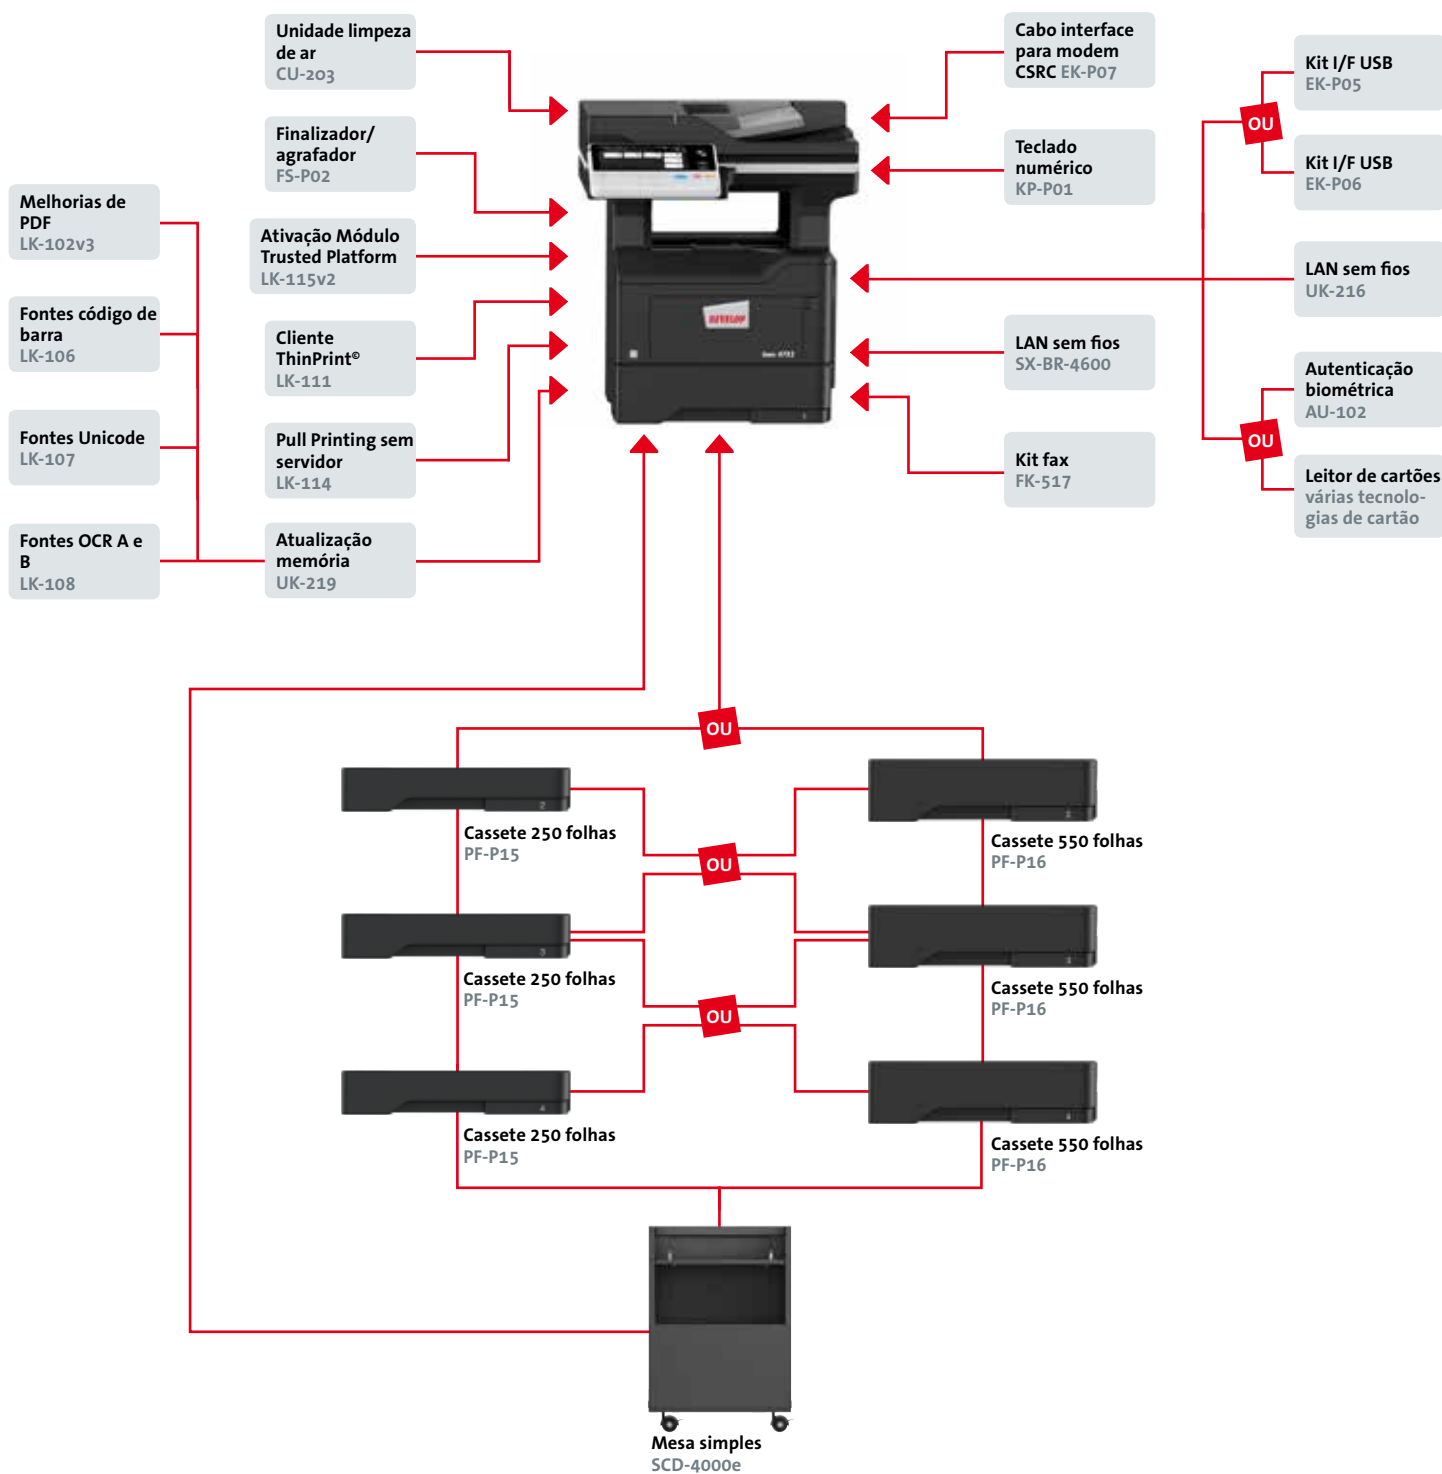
Unidade limpeza de ar
CU-203

Finalizador/ agrafador
FS-P02

Melhorias de PDF
LK-102v3

Ativação Módulo Trusted Platform
LK-115v2

Fontes código de barra
LK-106

Cliente ThinPrint®
LK-111

Fontes Unicode
LK-107

Pull Printing sem servidor
LK-114

Fontes OCR A e B
LK-108

Atualização memória
UK-219

Cabo interface para modem CSRC EK-P07

Teclado numérico
KP-P01

Kit I/F USB
EK-P05

OU

Kit I/F USB
EK-P06

LAN sem fios
UK-216

LAN sem fios
SX-BR-4600

Autenticação biométrica
AU-102

OU

Kit fax
FK-517

Leitor de cartões
várias tecnologias de cartão

OU

Cassete 250 folhas
PF-P15

OU

Cassete 550 folhas
PF-P16

Cassete 250 folhas
PF-P15

OU

Cassete 550 folhas
PF-P16

Cassete 250 folhas
PF-P15

Cassete 550 folhas
PF-P16

Mesa simples
SCD-4000e